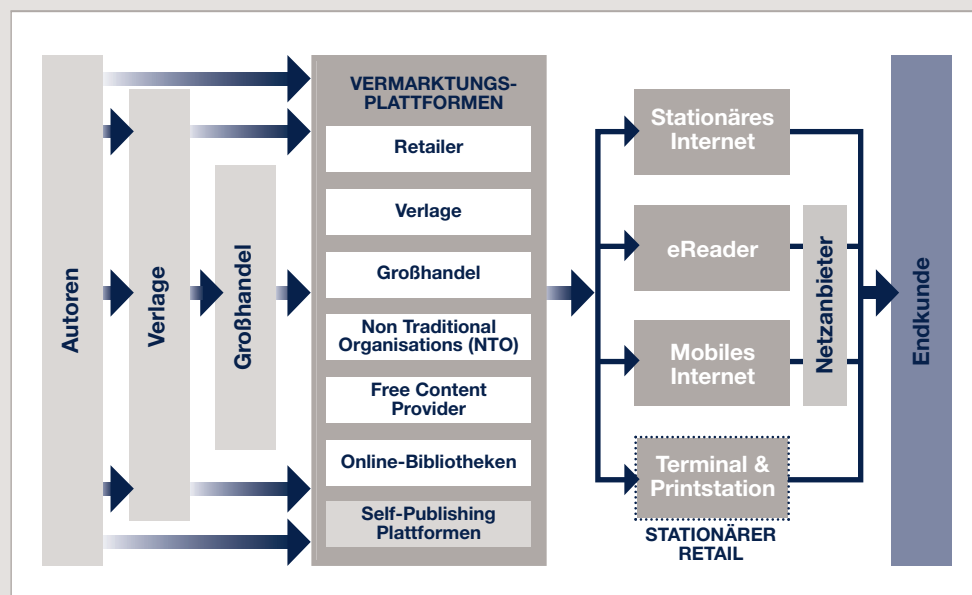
Autoren

Verlage

Großhandel

VERMARKTUNGS-PLATTFORMEN

Retailer

Verlage

Großhandel

Non Traditional Organisations (NTO)

Free Content Provider

Online-Bibliotheken

Self-Publishing Plattformen

Stationäres Internet

eReader

Mobiles Internet

Terminal & Printstation

STATIONÄRER RETAIL

Netzanbieter

Endkunde